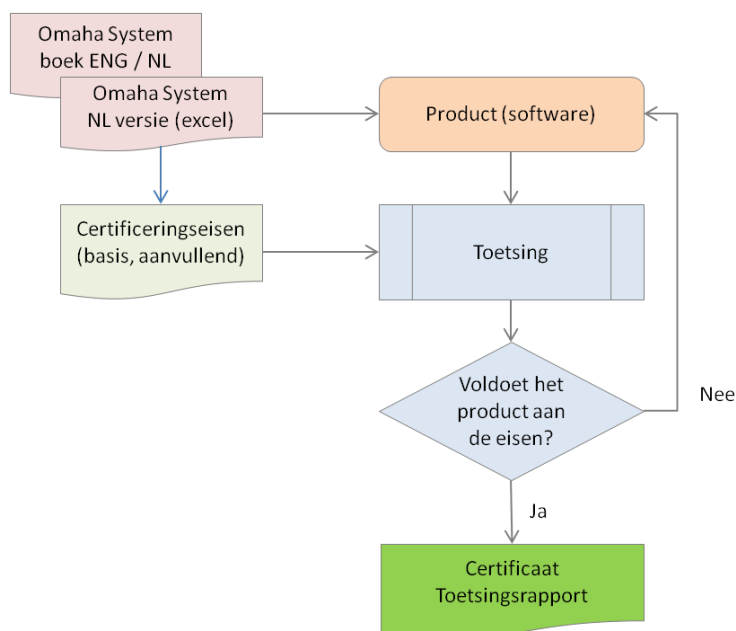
Omaha System boek ENG / NL

Omaha System NL versie (excel)

Product (software)

Certificeringseisen (basis, aanvullend)

Toetsing

Voldoet het product aan de eisen?

Nee

Ja

Certificaat Toetsingsrapport